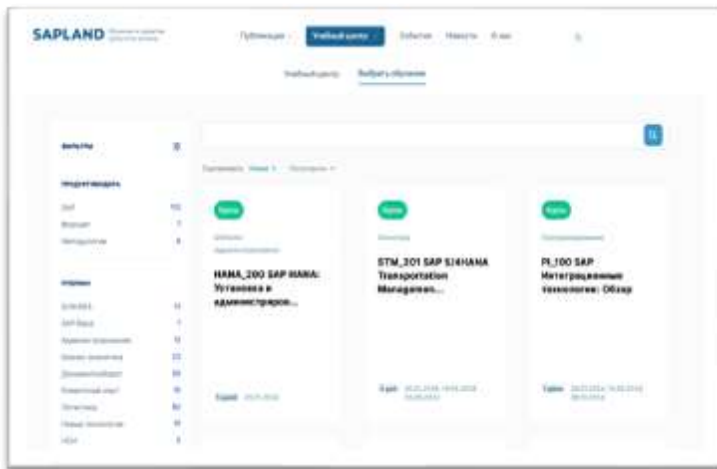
SAPLAND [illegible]

Публикации Учебный центр События Новости О нас

Учебный центр Выбрать обучение

Фильтры

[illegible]

SAP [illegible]
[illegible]
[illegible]

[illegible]

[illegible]

Сортировать: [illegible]

Курс
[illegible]
HANA_200 SAP HANA: Установка и администриров...
5 дней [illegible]

Курс
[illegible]
STM_201 SAP S/4HANA Transportation Managemen...
5 дней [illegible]

Курс
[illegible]
PI_100 SAP Интеграционные технологии: Обзор
5 дней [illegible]